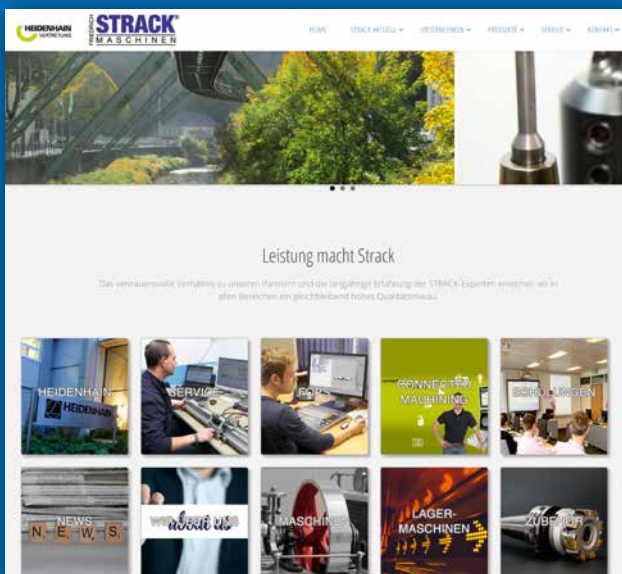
HEIDENHAIN VERTRETUNG

FRIEDRICH STRACK® MASCHINEN

HOME STRACK AKTUELL ▾ UNTERNEHMEN ▾ PRODUKTE ▾ SERVICE ▾ KONTAKT ▾

Leistung macht Strack

Das vertrauensvolle Verhältnis zu unseren Partnern und die langjährige Erfahrung der STRACK-Experten erreichen wir in allen Bereichen ein gleichbleibend hohes Qualitätsniveau.

HEIDENHAIN

HEIDENHAIN

SERVICE

FOPS

CONNECTED MACHINING

SCHULUNGEN

NEWS

N E W S

we about us

MASCHINEN

LAGER-MASCHINEN

ZUBEHÖR